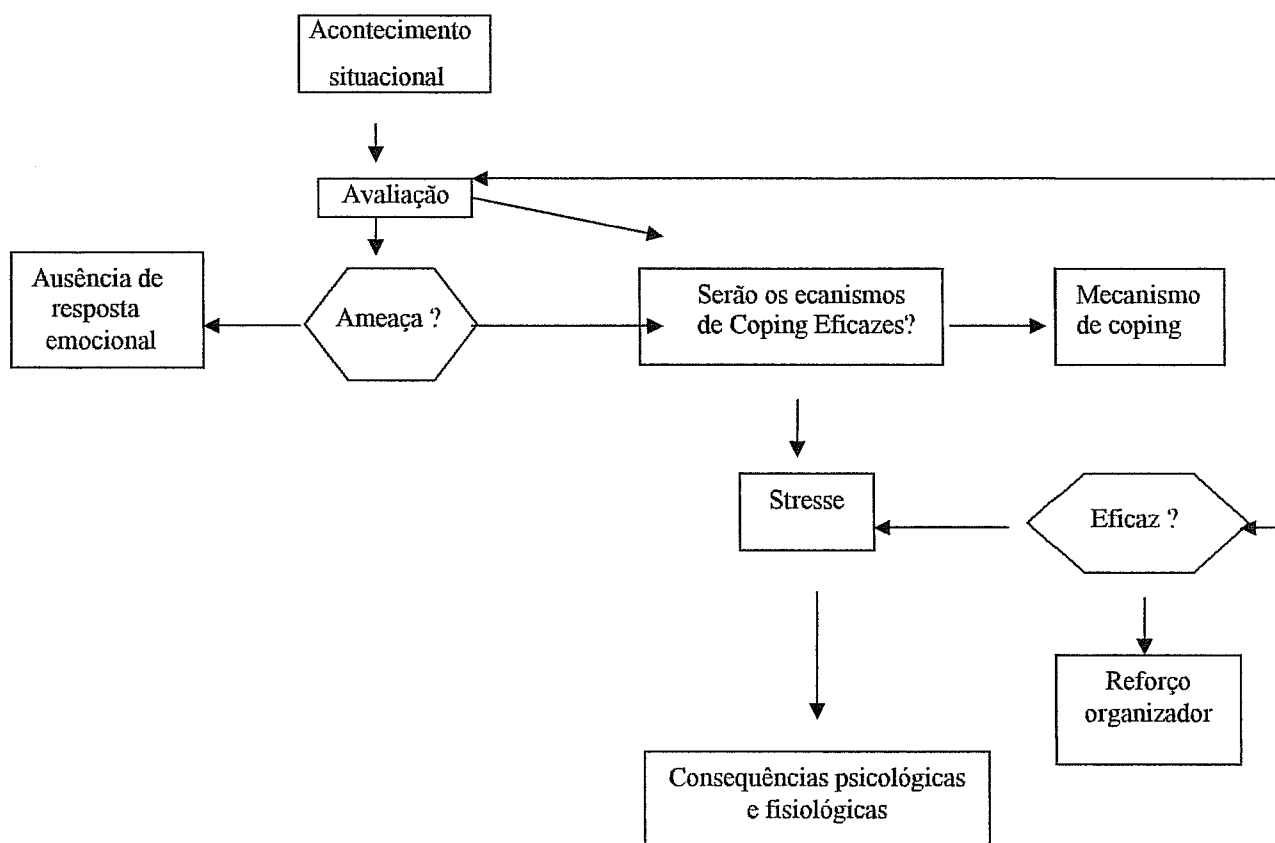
Acontecimento situacional

Avaliação

Ausência de resposta emocional

Ameaça ?

Serão os ecanismos de Coping Eficazes?

Mecanismo de coping

Stresse

Eficaz ?

Reforço organizador

Consequências psicológicas e fisiológicas